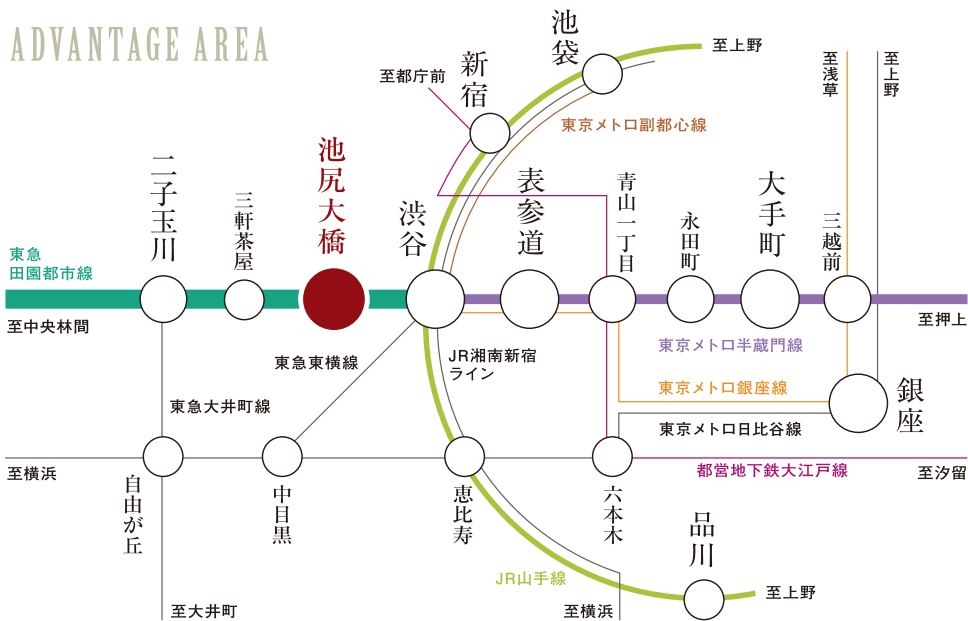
ADVANTAGE AREA

池袋
至上野
至都庁前
新宿
東京メトロ副都心線
至浅草
至上野
二子玉川
三軒茶屋
池尻大橋
渋谷
表参道
青山一丁目
永田町
大手町
三越前
東急田園都市線
至中央林間
至押上
東急東横線
JR湘南新宿ライン
東京メトロ半蔵門線
東京メトロ銀座線
銀座
東急大井町線
東京メトロ日比谷線
至横浜
都営地下鉄大江戸線
至汐留
自由が丘
中目黒
恵比寿
六本木
品川
JR山手線
至上野
至大井町
至横浜